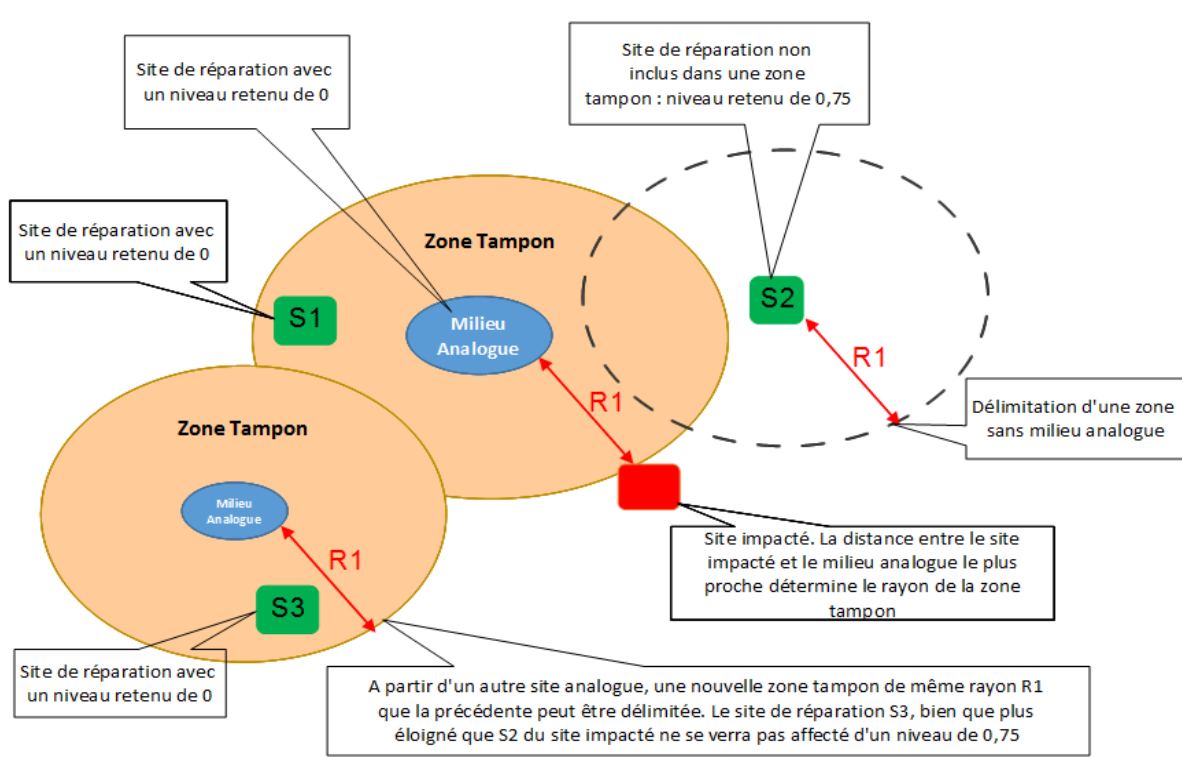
Site de réparation avec un niveau retenu de 0

Site de réparation non inclus dans une zone tampon : niveau retenu de 0,75

Site de réparation avec un niveau retenu de 0

Zone Tampon

S1

Milieu Analogue

S2

R1

R1

Délimitation d'une zone sans milieu analogue

Zone Tampon

Milieu Analogue

R1

S3

Site impacté. La distance entre le site impacté et le milieu analogue le plus proche détermine le rayon de la zone tampon

Site de réparation avec un niveau retenu de 0

A partir d'un autre site analogue, une nouvelle zone tampon de même rayon R1 que la précédente peut être délimitée. Le site de réparation S3, bien que plus éloigné que S2 du site impacté ne se verra pas affecté d'un niveau de 0,75